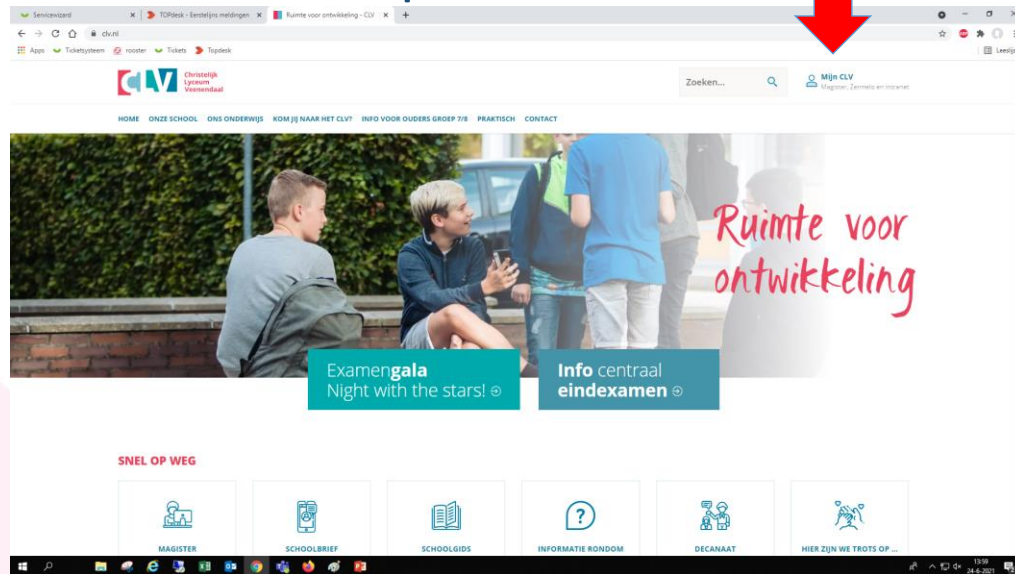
Servicewizard × | TOPdesk - Eerstelijns meldingen × | Ruimte voor ontwikkeling - CLV × | +

clv.nl

Apps Ticketsysteem rooster Tickets Topdesk

Leeslijst

CLV Christelijk Lyceum Veenendaal

Zoeken...

Mijn CLV
Magister, Zermelo en intranet

HOME ONZE SCHOOL ONS ONDERWIJS KOM JIJ NAAR HET CLV? INFO VOOR OUDERS GROEP 7/8 PRAKTISCH CONTACT

Ruimte voor ontwikkeling

Examengala Night with the stars!

Info centraal eindexamen

SNEL OP WEG

MAGISTER

SCHOOLBRIEF

SCHOOLGIDS

INFORMATIE RONDOM

DECANAAT

HIER ZIJN WE TROTS OP ...

13:59
24-6-2021